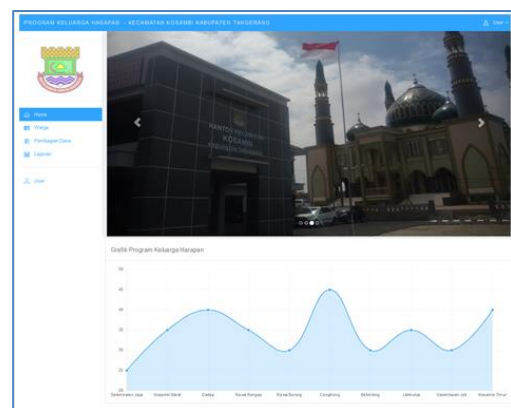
PROGRAM KELUARGA HARAPAN - KECAMATAN KOSAMBI KABUPATEN TANGERANG

User

Home
Warga
Pembagian Dana
Laporan

User

KANTOR KECAMATAN
KOSAMBI
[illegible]

Grafik Program Keluarga Harapan

50
45
40
35
30
25
20

Salembaran Jaya
Kosambi Barat
Cadas
Rawa Rengas
Rawa Burung
Cengklong
Belimbing
Jatimulya
Salembaran Jati
Kosambi Timur